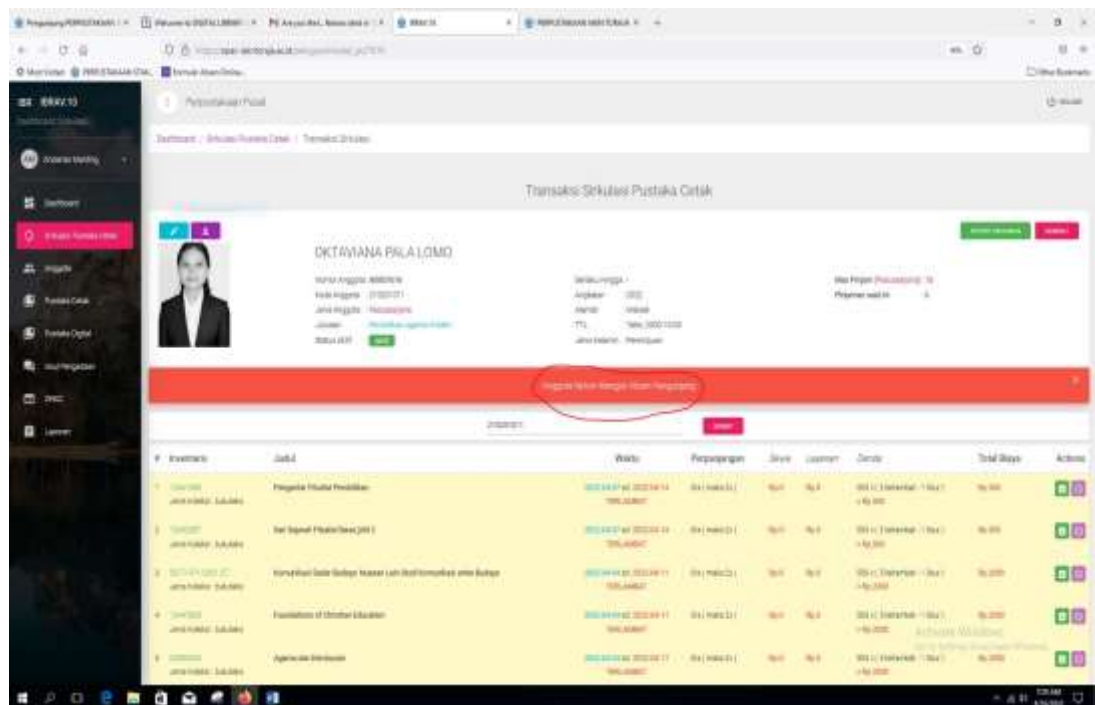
IBRAV.10

Dashboard

Sirkulasi Pustaka Cetak

Anggota

Pustaka Cetak

Pustaka Digital

OPAC

Laporan

Perpustakaan Pusat

Transaksi Sirkulasi Pustaka Cetak

OKTAVIANA PALA LOMO

Anggota Belum Mengisi Absen Pengunjung

| # Inventaris | Judul | Waktu | Perpanjangan | Sewa | Layanan | Denda | Total Biaya | Actions |
|---|---|---|---|---|---|---|---|---|
| 1 | Pengantar Filsafat Pendidikan | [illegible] | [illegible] | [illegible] | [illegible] | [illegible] | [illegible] | |
| 2 | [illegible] | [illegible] | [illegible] | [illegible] | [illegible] | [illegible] | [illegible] | |
| 3 | Komunikasi Gaya Budaya: Nasional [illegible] | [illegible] | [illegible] | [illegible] | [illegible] | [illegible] | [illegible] | |
| 4 | Foundations of Christian Education | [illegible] | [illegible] | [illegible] | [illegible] | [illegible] | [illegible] | |
| 5 | Agama dan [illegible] | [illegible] | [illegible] | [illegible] | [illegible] | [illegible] | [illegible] | |

Activate Windows